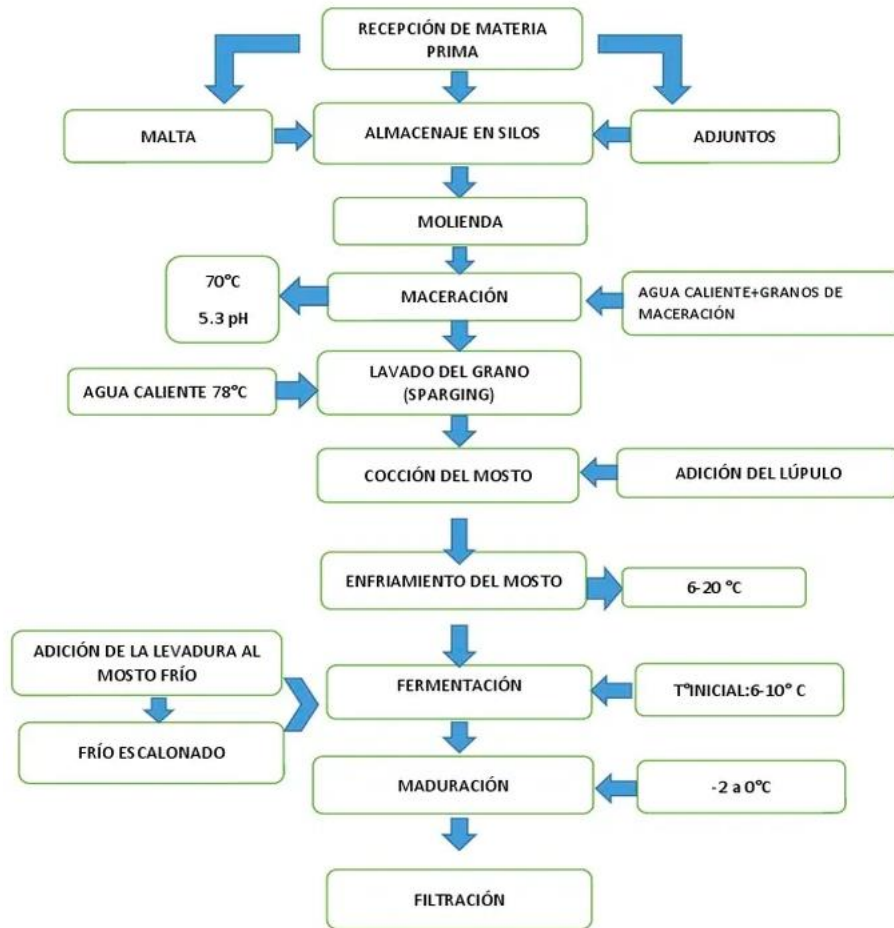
RECEPCIÓN DE MATERIA PRIMA

MALTA

ALMACENAJE EN SILOS

ADJUNTOS

MOLIENDA

70°C

5.3 pH

MACERACIÓN

AGUA CALIENTE+GRANOS DE MACERACIÓN

AGUA CALIENTE 78°C

LAVADO DEL GRANO (SPARGING)

COCCIÓN DEL MOSTO

ADICIÓN DEL LÚPULO

ENFRIAMIENTO DEL MOSTO

6-20 °C

ADICIÓN DE LA LEVADURA AL MOSTO FRÍO

FRÍO ESCALONADO

FERMENTACIÓN

T°INICIAL:6-10° C

MADURACIÓN

-2 a 0°C

FILTRACIÓN